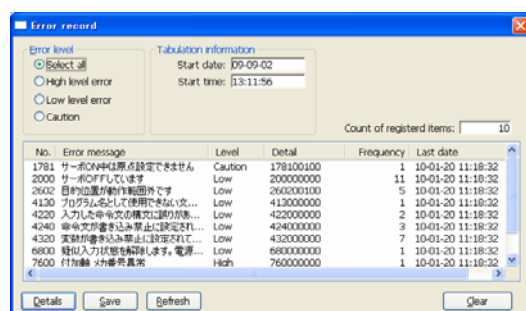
Error record

Error level
Select all
High level error
Low level error
Caution

Tabulation information
Start date: 09-09-02
Start time: 13:11:56

Count of registerd items: 10

| No. | Error message | Level | Detail | Frequency | Last date |
|---|---|---|---|---|---|
| 1781 | サーボON中は原点設定できません | Caution | 178100100 | 1 | 10-01-20 11:18:32 |
| 2000 | サーボOFFしています | Low | 200000000 | 11 | 10-01-20 11:18:32 |
| 2602 | 目的位置が動作範囲外です | Low | 260200100 | 5 | 10-01-20 11:18:32 |
| 4130 | プログラム名として使用できない文... | Low | 413000000 | 1 | 10-01-20 11:18:32 |
| 4220 | 入力した命令文の構文に誤りがあ... | Low | 422000000 | 2 | 10-01-20 11:18:32 |
| 4240 | 命令文が書き込み禁止に設定され... | Low | 424000000 | 3 | 10-01-20 11:18:32 |
| 4320 | 実数が書き込み禁止に設定されて... | Low | 432000000 | 7 | 10-01-20 11:18:32 |
| 6800 | 疑似入力状態を解除します。電源... | Low | 680000000 | 1 | 10-01-20 11:18:32 |
| 7600 | 付加軸 外部異常 | High | 760000000 | 1 | 10-01-20 11:18:32 |

Details | Save | Refresh | Clear